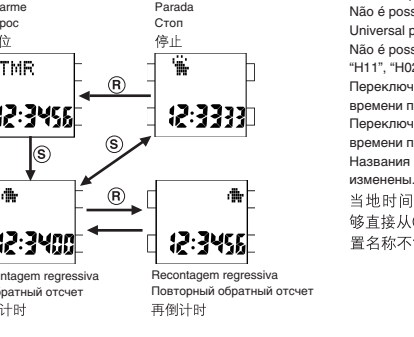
arme
рос
位

Parada
Стоп
停止

TMR
12:3456
12:3333

Ⓡ
Ⓢ
Ⓢ
Ⓡ

12:3400
12:3456

ontagem regressiva
обратный отсчет
计时

Recontagem regressiva
Повторный обратный отсчет
再倒计时

Não é poss
Universal p
Não é poss
"H11", "H02
Переключ
времени п
Переключ
времени п
Названия
изменены.
当地时间
够直接从
置名称不